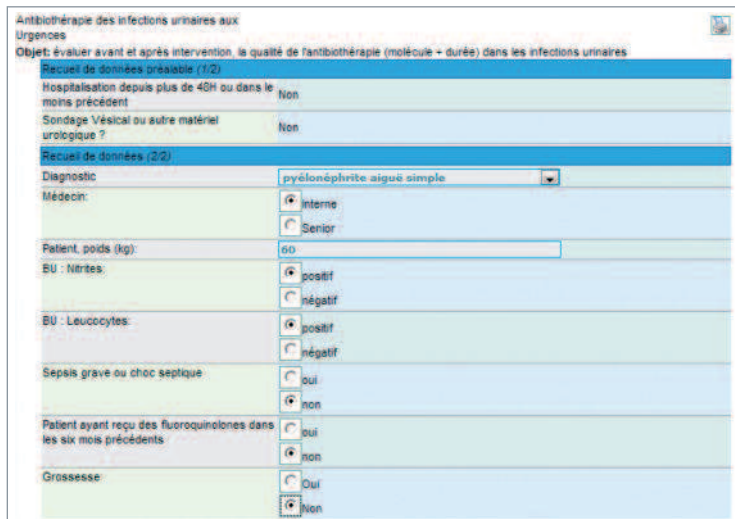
Antibiothérapie des infections urinaires aux Urgences

**Objet:** évaluer avant et après intervention, la qualité de l'antibiothérapie (molécule + durée) dans les infections urinaires

Recueil de données préalable (1/2)

| | |
|---|---|
| Hospitalisation depuis plus de 48H ou dans le mois précédent | Non |
| Sondage Vésical ou autre matériel urologique ? | Non |

Recueil de données (2/2)

| | |
|---|---|
| Diagnostic | pyélonéphrite aiguë simple |
| Médecin: | Interne<br>Senior |
| Patient, poids (kg): | 60 |
| BU : Nitrites: | positif<br>négatif |
| BU : Leucocytes: | positif<br>négatif |
| Sepsis grave ou choc septique | oui<br>non |
| Patient ayant reçu des fluoroquinolones dans les six mois précédents | oui<br>non |
| Grossesse | Oui<br>Non |